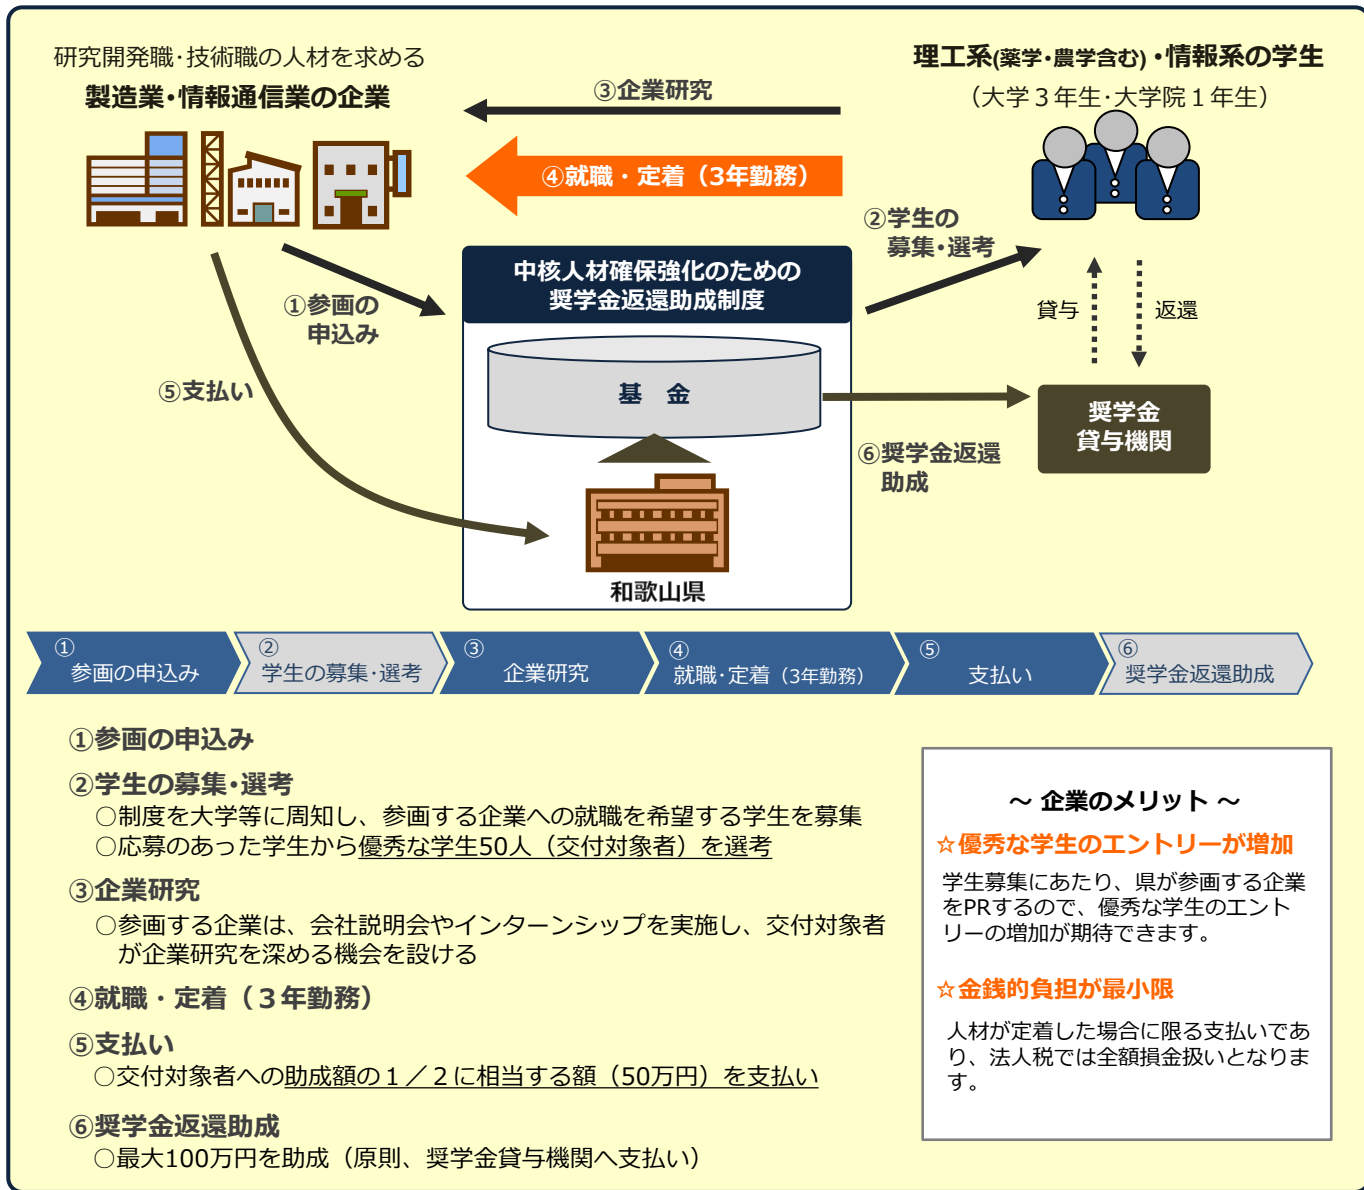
研究開発職･技術職の人材を求める
製造業･情報通信業の企業

③企業研究

④就職・定着（3年勤務）

理工系(薬学･農学含む)･情報系の学生
（大学３年生･大学院１年生）

②学生の募集･選考

①参画の申込み

中核人材確保強化のための奨学金返還助成制度

基　金

和歌山県

⑤支払い

貸与

返還

奨学金貸与機関

⑥奨学金返還助成

①参画の申込み

②学生の募集･選考

③企業研究

④就職･定着（3年勤務）

⑤支払い

⑥奨学金返還助成

①参画の申込み

②学生の募集･選考
○制度を大学等に周知し、参画する企業への就職を希望する学生を募集
○応募のあった学生から優秀な学生50人（交付対象者）を選考

③企業研究
○参画する企業は、会社説明会やインターンシップを実施し、交付対象者が企業研究を深める機会を設ける

④就職・定着（３年勤務）

⑤支払い
○交付対象者への助成額の１／２に相当する額（50万円）を支払い

⑥奨学金返還助成
○最大100万円を助成（原則、奨学金貸与機関へ支払い）

～ 企業のメリット ～

☆優秀な学生のエントリーが増加
学生募集にあたり、県が参画する企業をPRするので、優秀な学生のエントリーの増加が期待できます。

☆金銭的負担が最小限
人材が定着した場合に限る支払いであり、法人税では全額損金扱いとなります。